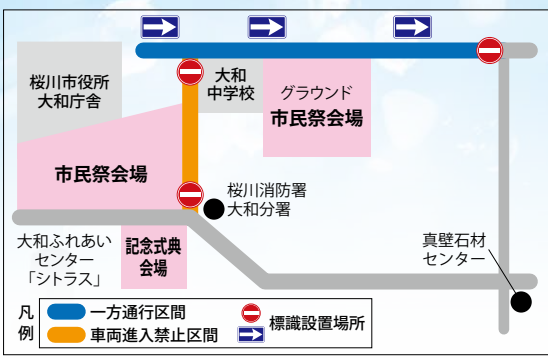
桜川市役所
大和庁舎

大和
中学校

グラウンド
市民祭会場

市民祭会場

桜川消防署
大和分署

大和ふれあい
センター
「シトラス」

記念式典
会場

真壁石材
センター

凡例
一方通行区間
車両進入禁止区間
標識設置場所